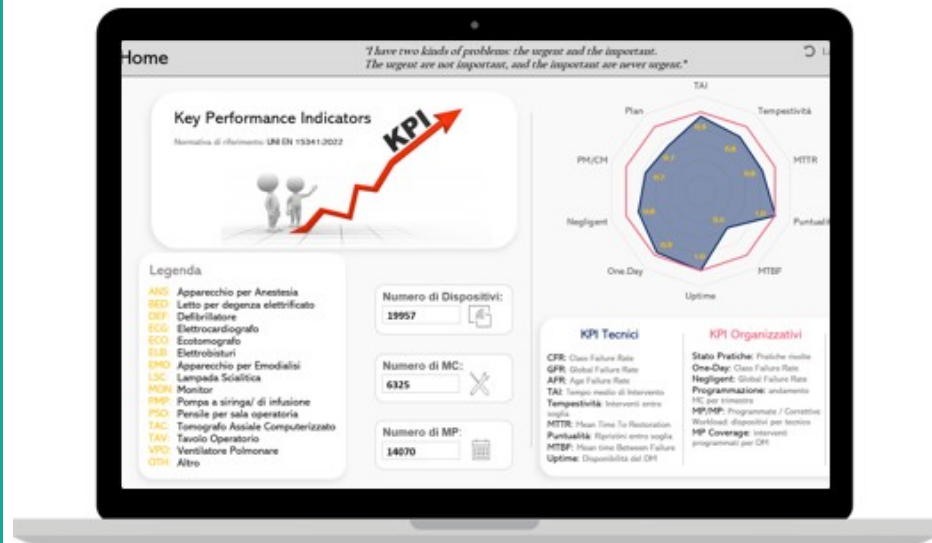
Home

"I have two kinds of problems: the urgent and the important. The urgent are not important, and the important are never urgent."

Key Performance Indicators

Normativa di riferimento: UNI EN 15341:2022

KPI

TAI
Tempestività
MTTR
Puntualità
MTBF
Uptime
One.Day
Negligent
PM/CM
Plan

Legenda
ANS Apparecchio per Anestesia
BED Letto per degenza elettrificato
DEF Defibrillatore
ECG Elettrocardiografo
ECO Ecotomografo
ELB Elettrobisturi
EMD Apparecchio per Emodialisi
LSC Lampada Scialitica
MON Monitor
PMP Pompa a siringa/ di infusione
PSO Pensile per sala operatoria
TAC Tomografo Assiale Computerizzato
TAV Tavolo Operatorio
VPO Ventilatore Polmonare
OTH Altro

Numero di Dispositivi:
19957

Numero di MC:
6325

Numero di MP:
14070

KPI Tecnici
CFR: Class Failure Rate
GFR: Global Failure Rate
AFR: Age Failure Rate
TAI: Tempo medio di Intervento
Tempestività: Interventi entro soglia
MTTR: Mean Time To Restoration
Puntualità: Ripristini entro soglia
MTBF: Mean time Between Failure
Uptime: Disponibilità del DM

KPI Organizzativi
Stato Pratiche: Pratiche risolte
One-Day: Class Failure Rate
Negligent: Global Failure Rate
Programmazione: andamento MC per trimestre
MP/MP: Programmate / Correttive
Workload: dispositivi per tecnico
MP Coverage: interventi programmati per DM